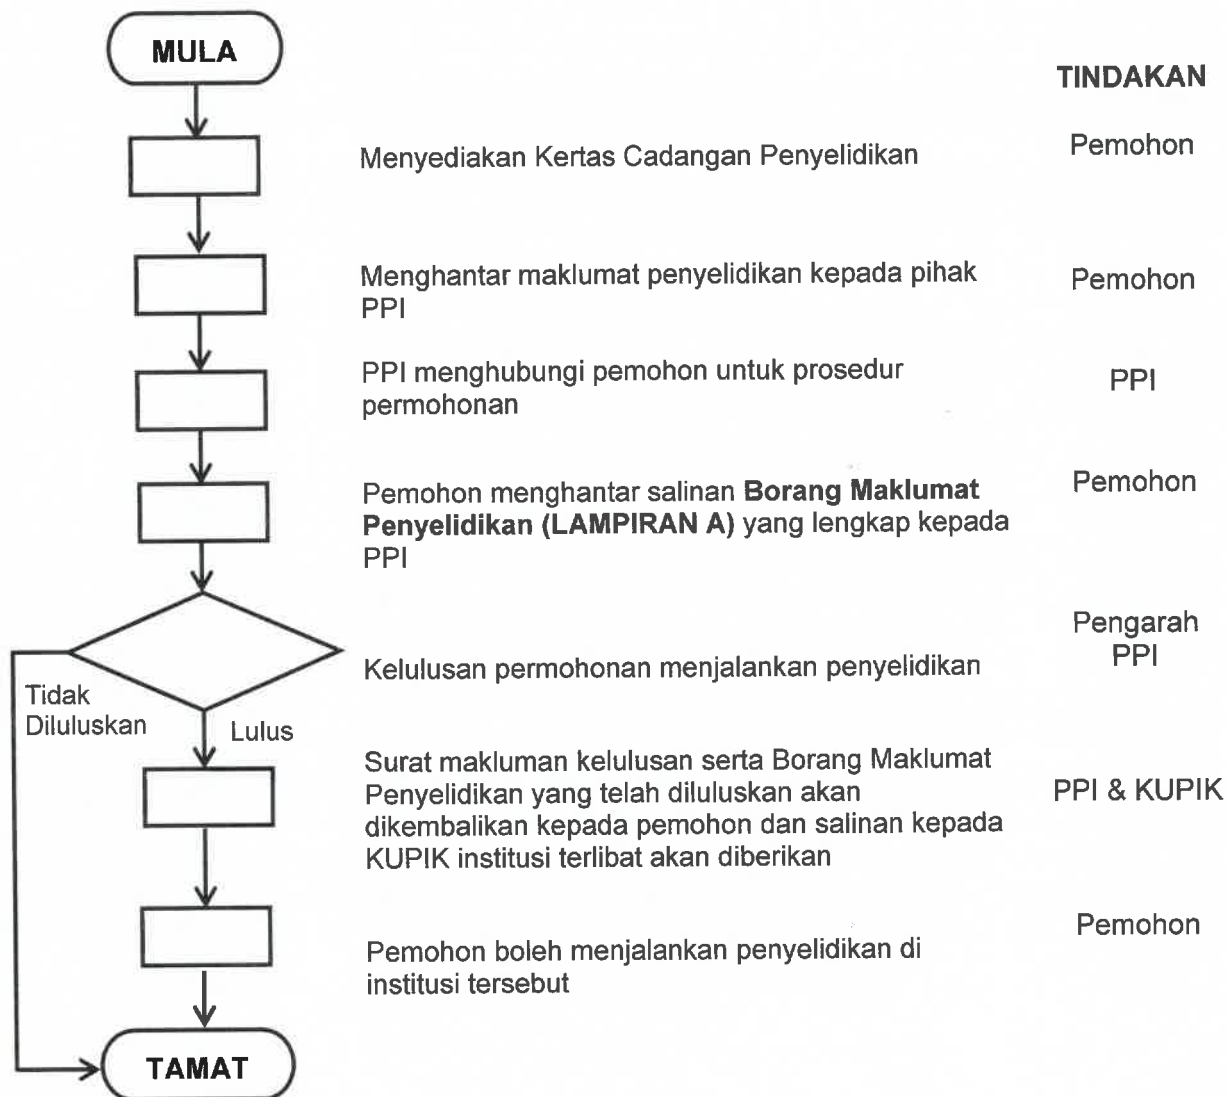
MULA

TINDAKAN

Menyediakan Kertas Cadangan Penyelidikan

Pemohon

Menghantar maklumat penyelidikan kepada pihak PPI

Pemohon

PPI menghubungi pemohon untuk prosedur permohonan

PPI

Pemohon menghantar salinan **Borang Maklumat Penyelidikan (LAMPIRAN A)** yang lengkap kepada PPI

Pemohon

Kelulusan permohonan menjalankan penyelidikan

Pengarah PPI

Tidak Diluluskan

Lulus

Surat makluman kelulusan serta Borang Maklumat Penyelidikan yang telah diluluskan akan dikembalikan kepada pemohon dan salinan kepada KUPIK institusi terlibat akan diberikan

PPI & KUPIK

Pemohon boleh menjalankan penyelidikan di institusi tersebut

Pemohon

TAMAT